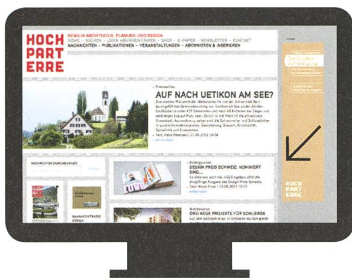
HOCH PART ERRE

NEWS IN ARCHITEKTUR, PLANUNG UND DESIGN

NACHRICHTEN · PUBLIKATIONEN · VERANSTALTUNGEN · ABONNIEREN & INSERIEREN

AUF NACH UETIKON AM SEE?

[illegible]

NACHRICHTEN DURCHSUCHEN

DIESER PREIS SCHWEIZ: KONKRET SIND...

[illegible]

DREI NEUE PROJEKTE FÜR SONDERBE

HOCH PART ERRE